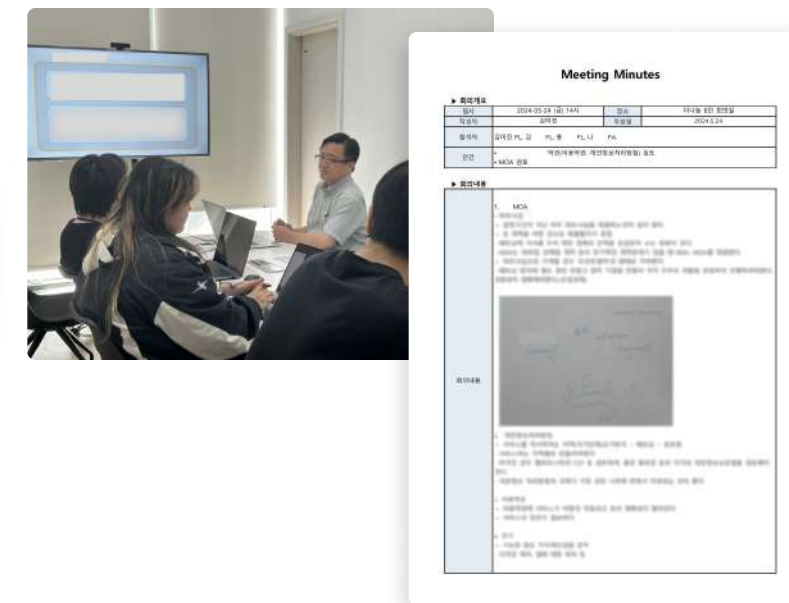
Meeting Minutes

▶ 회의개요

| 일시 | 2024-05-24 (금) 14시 | 장소 | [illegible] |
|---|---|---|---|
| 작성자 | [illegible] | 작성일 | 2024.5.24 |
| 참석자 | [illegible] PL, 김 PL, 황 PL, 나 PA | | |
| 안건 | - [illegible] - MOA 검토 | | |

▶ 회의내용

| 회의내용 | 1. MOA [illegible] |
|---|---|